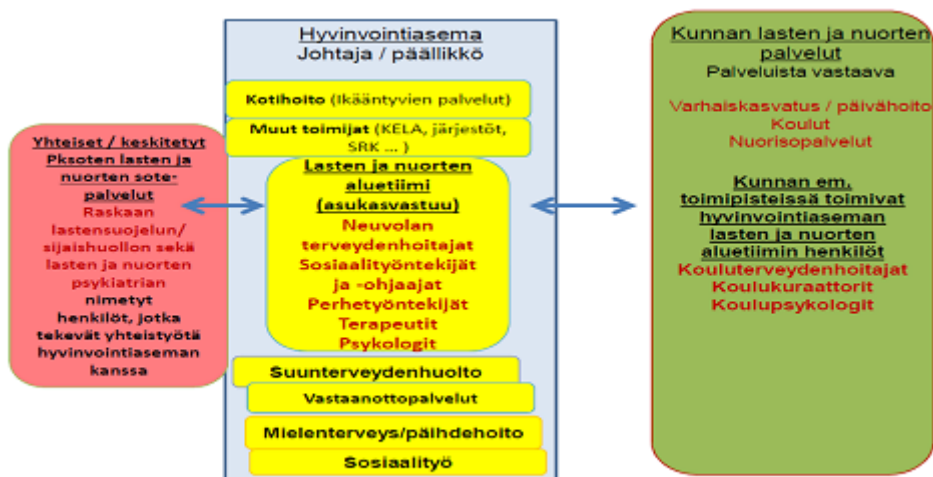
Yhteiset / keskitetyt Pksoten lasten ja nuorten sotepalvelut
Raskaan lastensuojelun/ sijaishuollon sekä lasten ja nuorten psykiatrian
nimetyt henkilöt, jotka tekevät yhteistyötä hyvinvointiaseman kanssa

Hyvinvointiasema
Johtaja / päällikkö

Kotihoito (Ikääntyvien palvelut)

Muut toimijat (KELA, järjestöt, SRK ... )

Lasten ja nuorten aluetiimi (asukasvastuu)
Neuvolan terveydenhoitajat
Sosiaalityöntekijät ja -ohjaajat
Perhetyöntekijät
Terapeutit
Psykologit

Suunterveydenhuolto

Vastaanottopalvelut

Mielenterveys/päihdehoito

Sosiaalityö

Kunnan lasten ja nuorten palvelut
Palveluista vastaava

Varhaiskasvatus / päivähoito
Koulut
Nuorisopalvelut

Kunnan em. toimipisteissä toimivat hyvinvointiaseman lasten ja nuorten aluetiimin henkilöt
Kouluterveydenhoitajat
Koulukuraattorit
Koulupsykologit